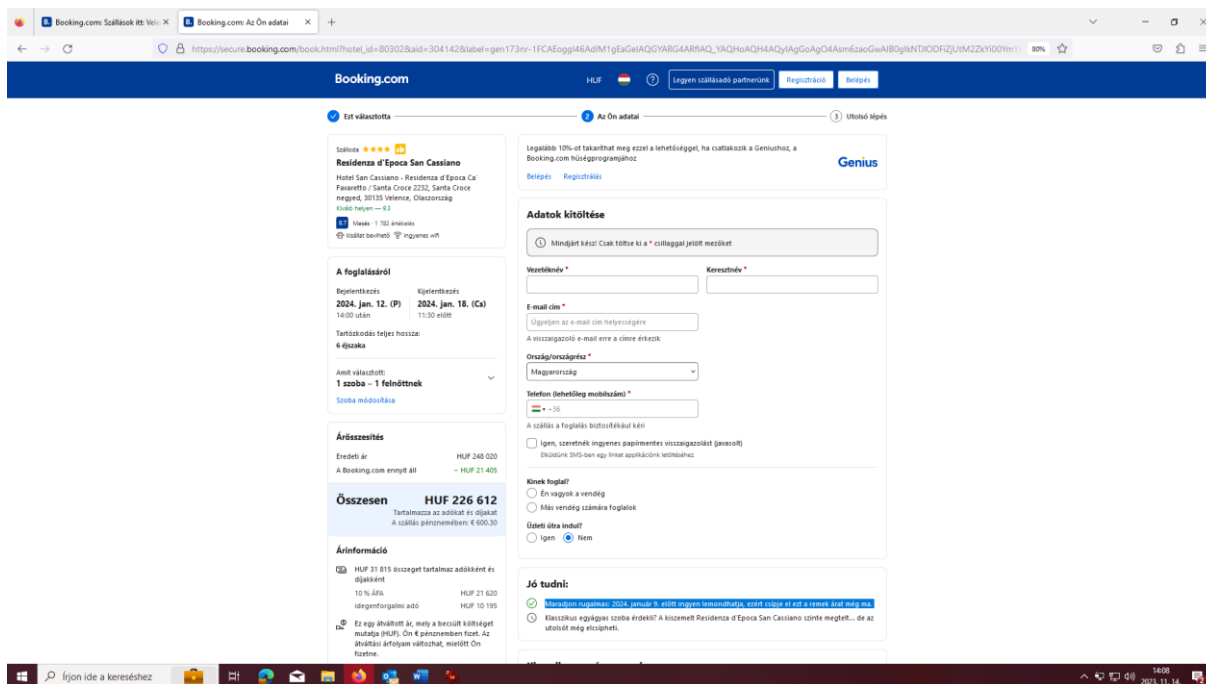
Booking.com: Szállások itt: Velen ×
Booking.com: Az Ön adatai ×
+

https://secure.booking.com/book.html?hotel_id=80302&aid=304142&label=gen173nr-1FCAEoggI46AdIM1gEaGeIAQGYARG4ARfIAQ_YAQHoAQH4AQyIAgGoAgO4Asm6zaoGwAIB0gIkNTJlODFiZjUtM2ZkYi00YmY
80%

Booking.com
HUF
Legyen szállásadó partnerünk
Regisztráció
Belépés

Ezt választotta
2 Az Ön adatai
3 Utolsó lépés

Szálloda ★★★★
Residenza d'Epoca San Cassiano
Hotel San Cassiano - Residenza d'Epoca Ca' Favaretto / Santa Croce 2232, Santa Croce negyed, 30135 Velence, Olaszország
Kiváló helyen — 9.3
8.7 Mesés · 1 782 értékelés
Kisállat behozható Ingyenes wifi

A foglalásáról
Bejelentkezés
2024. jan. 12. (P)
14:00 után
Kijelentkezés
2024. jan. 18. (Cs)
11:30 előtt
Tartózkodás teljes hossza:
6 éjszaka
Amit választott:
1 szoba – 1 felnőttnek
Szoba módosítása

Árösszesítés
Eredeti ár HUF 248 020
A Booking.com ennyit áll − HUF 21 405
Összesen HUF 226 612
Tartalmazza az adókat és díjakat
A szállás pénznemében: € 600.30

Árinformáció
HUF 31 815 összeget tartalmaz adókként és díjakként
10 % ÁFA HUF 21 620
idegenforgalmi adó HUF 10 195
Ez egy átváltott ár, mely a becsült költséget mutatja (HUF). Ön € pénznemben fizet. Az átváltási árfolyam változhat, mielőtt Ön fizetne.

Legalább 10%-ot takaríthat meg ezzel a lehetőséggel, ha csatlakozik a Geniushoz, a Booking.com hűségprogramjához
Genius
Belépés Regisztrálás

Adatok kitöltése
Mindjárt kész! Csak töltse ki a * csillaggal jelölt mezőket
Vezetéknév *
Keresztnév *
E-mail cím *
Ügyeljen az e-mail cím helyességére
A visszaigazoló e-mail erre a címre érkezik
Ország/országrész *
Magyarország
Telefon (lehetőleg mobilszám) *
+36
A szállás a foglalás biztosítékául kéri
Igen, szeretnék ingyenes papírmentes visszaigazolást (javasolt)
Elküldünk SMS-ben egy linket applikációnk letöltéséhez
Kinek foglal?
Én vagyok a vendég
Más vendég számára foglalok
Üzleti útra indul?
Igen Nem

Jó tudni:
Maradjon rugalmas: 2024. január 9. előtt ingyen lemondhatja, ezért csípje el ezt a remek árat még ma.
Klasszikus egyágyas szoba érdekli? A kiszemelt Residenza d'Epoca San Cassiano szinte megtelt... de az utolsót még elcsípheti.

Írjon ide a kereséshez
14:08
2023. 11. 14.